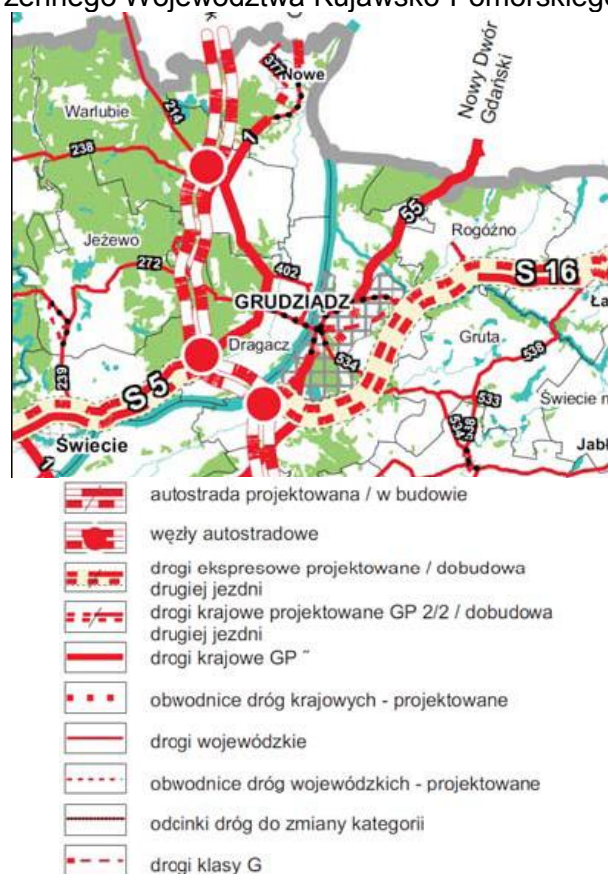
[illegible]nego Województwa Kujawsko-Pomorskiego

Nowe
Nowy Dwór Gdański
Warlubie
214
377
238
1
55
Jeżewo
Rogóźno
272
402
S 16
GRUDZIĄDZ
Dragacz
Gruta
534
538
239
S 5
533
Świecie n
Świecie
534
Jabł
1

autostrada projektowana / w budowie
węzły autostradowe
drogi ekspresowe projektowane / dobudowa drugiej jezdni
drogi krajowe projektowane GP 2/2 / dobudowa drugiej jezdni
drogi krajowe GP ˜
obwodnice dróg krajowych - projektowane
drogi wojewódzkie
obwodnice dróg wojewódzkich - projektowane
odcinki dróg do zmiany kategorii
drogi klasy G